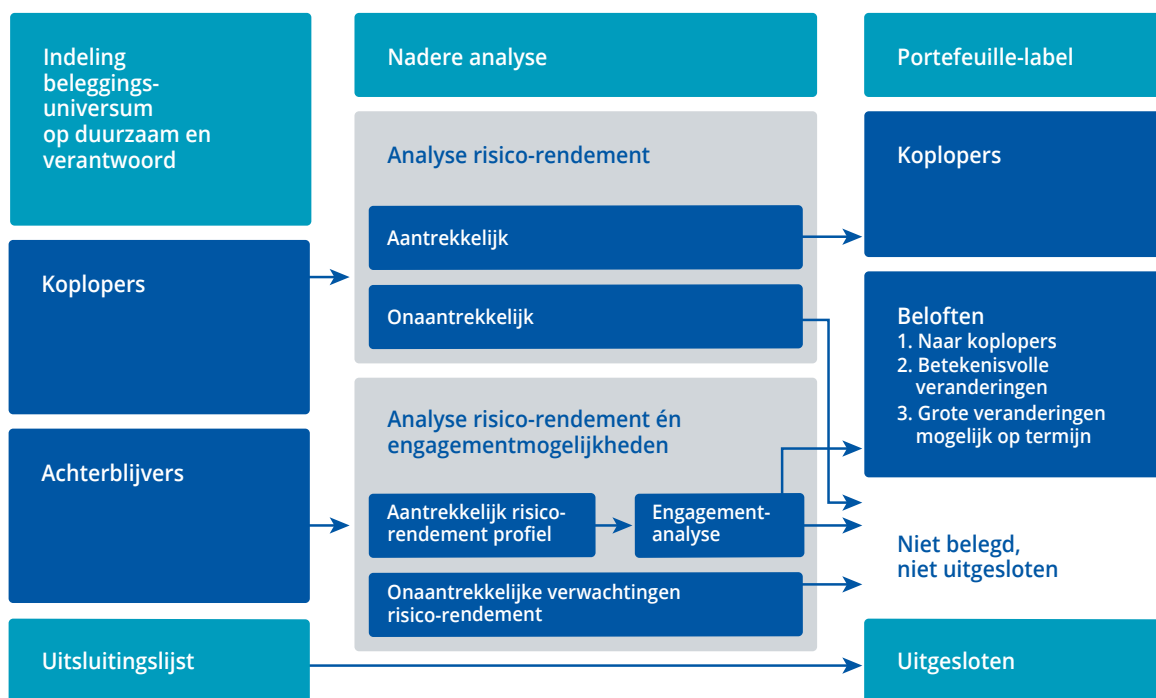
Indeling beleggingsuniversum op duurzaam en verantwoord

Nadere analyse

Portefeuille-label

Analyse risico-rendement

Aantrekkelijk

Onaantrekkelijk

Koplopers

Koplopers

Beloften
1. Naar koplopers
2. Betekenisvolle veranderingen
3. Grote veranderingen mogelijk op termijn

Analyse risico-rendement én engagementmogelijkheden

Achterblijvers

Aantrekkelijk risico-rendement profiel

Engagement-analyse

Niet belegd, niet uitgesloten

Onaantrekkelijke verwachtingen risico-rendement

Uitsluitingslijst

Uitgesloten